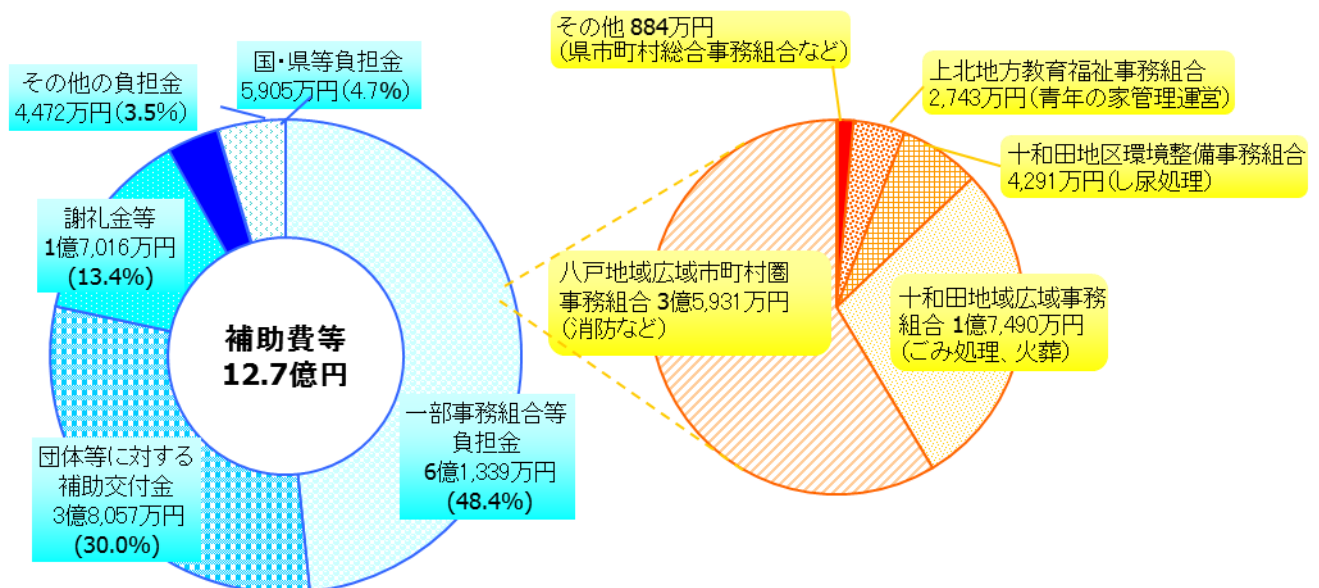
その他の負担金
4,472万円（3.5%）

国・県等負担金
5,905万円（4.7%）

謝礼金等
1億7,016万円
（13.4%）

補助費等
12.7億円

団体等に対する
補助交付金
3億8,057万円
（30.0%）

一部事務組合等
負担金
6億1,339万円
（48.4%）

その他 884万円
（県市町村総合事務組合など）

上北地方教育福祉事務組合
2,743万円（青年の家管理運営）

十和田地区環境整備事務組合
4,291万円（し尿処理）

八戸地域広域市町村圏
事務組合 3億5,931万円
（消防など）

十和田地域広域事務
組合 1億7,490万円
（ごみ処理、火葬）